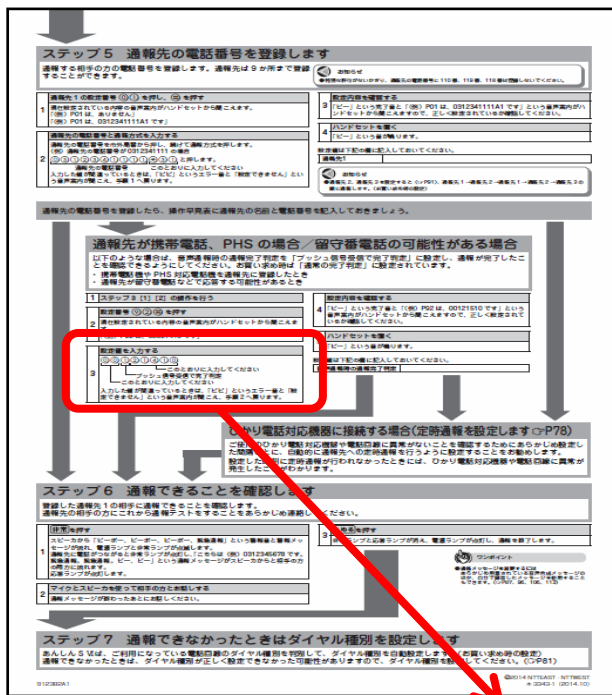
ステップ５　通報先の電話番号を登録します

通報する相手の方の電話番号を登録します。通報先は９か所まで登録することができます。

お知らせ
●本機能は発信がされず、通報先の電話番号に110番、119番、118番は登録しないでください。

1　通報先１の設定番号 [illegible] を押し、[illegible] を押す
現在設定されている内容の音声案内がハンドセットから聞こえます。
（例）P01 は、ありません
（例）P01 は、0312341111A1 です

2　通報先の電話番号と通報方式を入力する
通報先の電話番号をかかる局番から押し、続けて通報方式を押す（例）通報先の電話番号が0312341111 の場合
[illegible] と押します。
このとおりに入力してください
通報方式の設定
入力した値が間違っているときは、「ピピ」というエラー音と「設定できません」という音声案内が聞こえ、手順１へ戻ります。

3　設定内容を確認する
「ピー」という完了音と「（例）P01 は、0312341111A1 です」という音声案内がハンドセットから聞こえますので、正しく設定されているか確認してください。

4　ハンドセットを置く
「ピー」という音が鳴ります。

設定値は下記の欄に記入しておいてください。
通報先1

お知らせ
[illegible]

通報先の電話番号を登録したら、操作早見表に通報先の名前と電話番号を記入しておきましょう。

通報先が携帯電話、PHS の場合／留守番電話の可能性がある場合

以下のような場合は、音声通報時の通報完了判定を「プッシュ信号受信で完了判定」に設定し、通報が完了したことを確認できるようにしてください。お買い求め時は「通常の完了判定」に設定されています。
・携帯電話機や PHS 対応電話機を通報先に登録したとき
・通報先が留守番電話などで応答する可能性があるとき

1　ステップ５［1］［2］の操作を行う

2　設定番号 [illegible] を押す
現在設定されている内容の音声案内がハンドセットから聞こえます。

3　設定値を入力する
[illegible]
このとおりに入力してください
プッシュ信号受信で完了判定
このとおりに入力してください
入力した値が間違っているときは、「ピピ」というエラー音と「設定できません」という音声案内が聞こえ、手順２へ戻ります。

4　設定内容を確認する
「ピー」という完了音と「（例）P92 は、00121510 です」という音声案内がハンドセットから聞こえますので、正しく設定されているか確認してください。

5　ハンドセットを置く
「ピー」という音が鳴ります。

設定値は下記の欄に記入しておいてください。
音声通報の通報完了判定

ひかり電話対応機器に接続する場合（定時通報を設定します☞P78）
ご使用のひかり電話対応機器や電話回線に異常がないことを確認するためにあらかじめ設定した間隔ごとに、自動的に通報先への定時通報を行うように設定することをおすすめします。
設定した間隔で定時通報が行われなかったときには、ひかり電話対応機器や電話回線に異常が発生したと判断ができます。

ステップ６　通報できることを確認します

登録した通報先１の相手に通報できることを確認します。
通報先の相手の方にこれから通報テストをすることをあらかじめ連絡してください。

1　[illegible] を押す
スピーカから「ピーポー、ピーポー、ピーポー、緊急通報」という緊急通報と音声メッセージが流れ、電源ランプと非常ランプが点滅します。
非常ボタンを押すと、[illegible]（例）0312345678 です。緊急通報、緊急通報、ピー、ピー」という通報メッセージがスピーカから相手の方に流れます。

2　マイクとスピーカを使って相手の方とお話しする
通報メッセージが終わったあとにお話しください。

3　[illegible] を押す
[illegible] ランプが消え、通報を終了します。

ワンポイント
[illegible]

ステップ７　通報できなかったときはダイヤル種別を設定します

あんしんＳⅤは、ご利用になっている電話回線のダイヤル種別を判別して、ダイヤル種別を自動設定しますが（お買い求め時の設定）通報できなかったときは、ダイヤル種別が正しく設定できなかった可能性がありますので、ダイヤル種別を設定してください。（☞P81）

B12382A1
©2014 NTTEAST・NTTWEST
本 33431（2014.10）